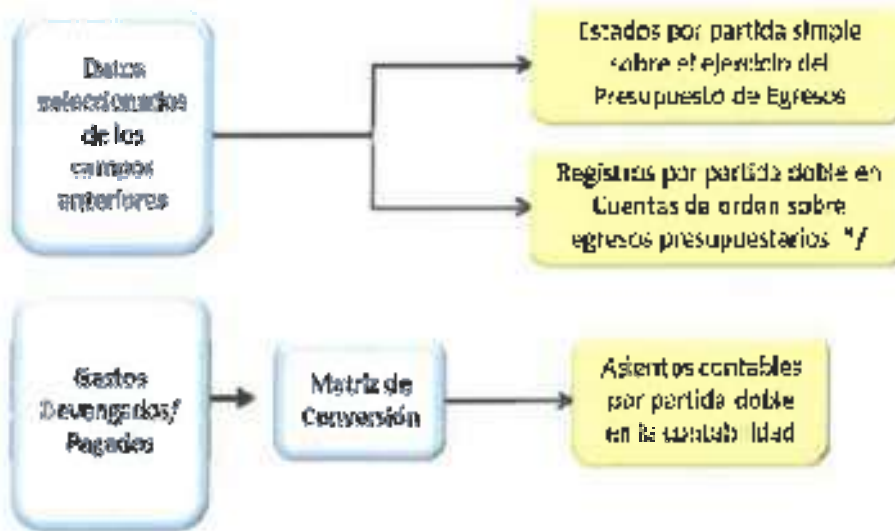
Datos seleccionados de los campos anteriores

Estados por partida simple sobre el ejercicio del Presupuesto de Egresos

Registros por partida doble en Cuentas de orden sobre egresos presupuestarios */

Gastos Devengados/ Pagados

Matriz de Conversión

Asientos contables por partida doble en la contabilidad